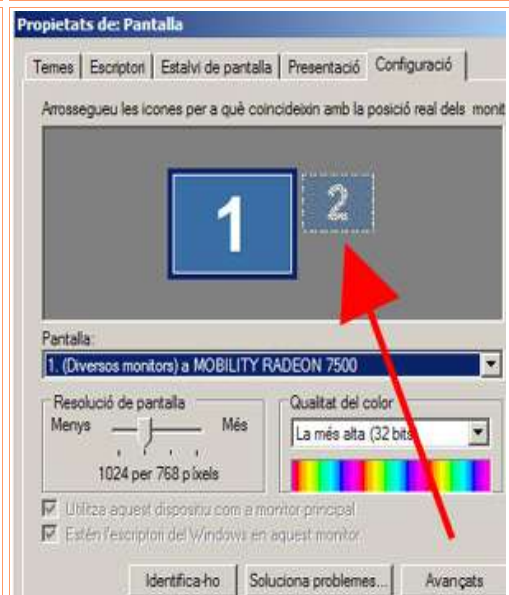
Propietats de: Pantalla

Temes | Escriptori | Estalvi de pantalla | Presentació | Configuració

Arrossegueu les icones per a què coincideixin amb la posició real dels monit

1

2

Pantalla:

1. (Diversos monitors) a MOBILITY RADEON 7500

Resolució de pantalla

Menys

Més

1024 per 768 píxels

Qualitat del color

La més alta (32 bits

Utilitza aquest dispositiu com a monitor principal

Estén l'escriptori del Windows en aquest monitor.

Identifica-ho

Soluciona problemes...

Avançats